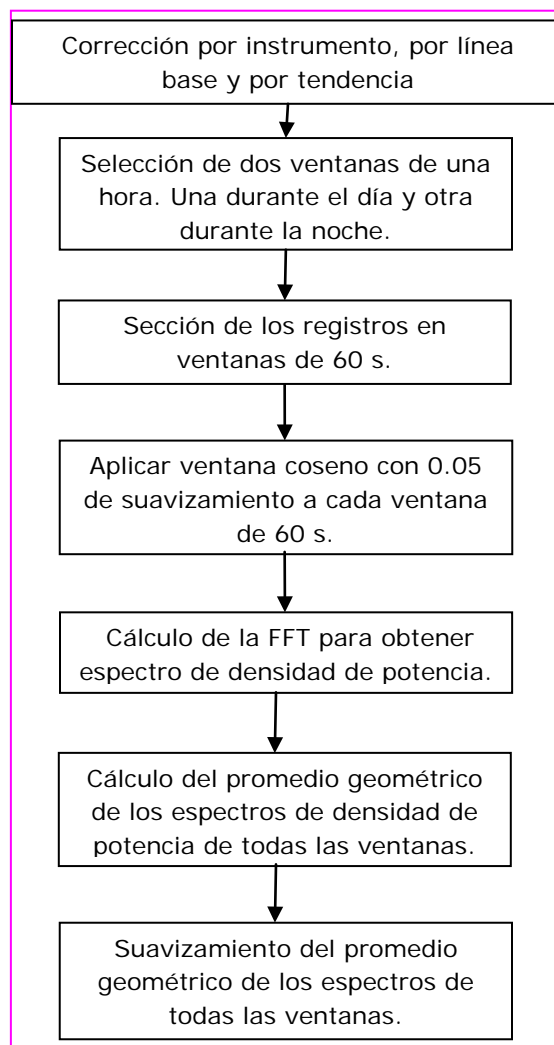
Corrección por instrumento, por línea base y por tendencia

Selección de dos ventanas de una hora. Una durante el día y otra durante la noche.

Sección de los registros en ventanas de 60 s.

Aplicar ventana coseno con 0.05 de suavizamiento a cada ventana de 60 s.

Cálculo de la FFT para obtener espectro de densidad de potencia.

Cálculo del promedio geométrico de los espectros de densidad de potencia de todas las ventanas.

Suavizamiento del promedio geométrico de los espectros de todas las ventanas.